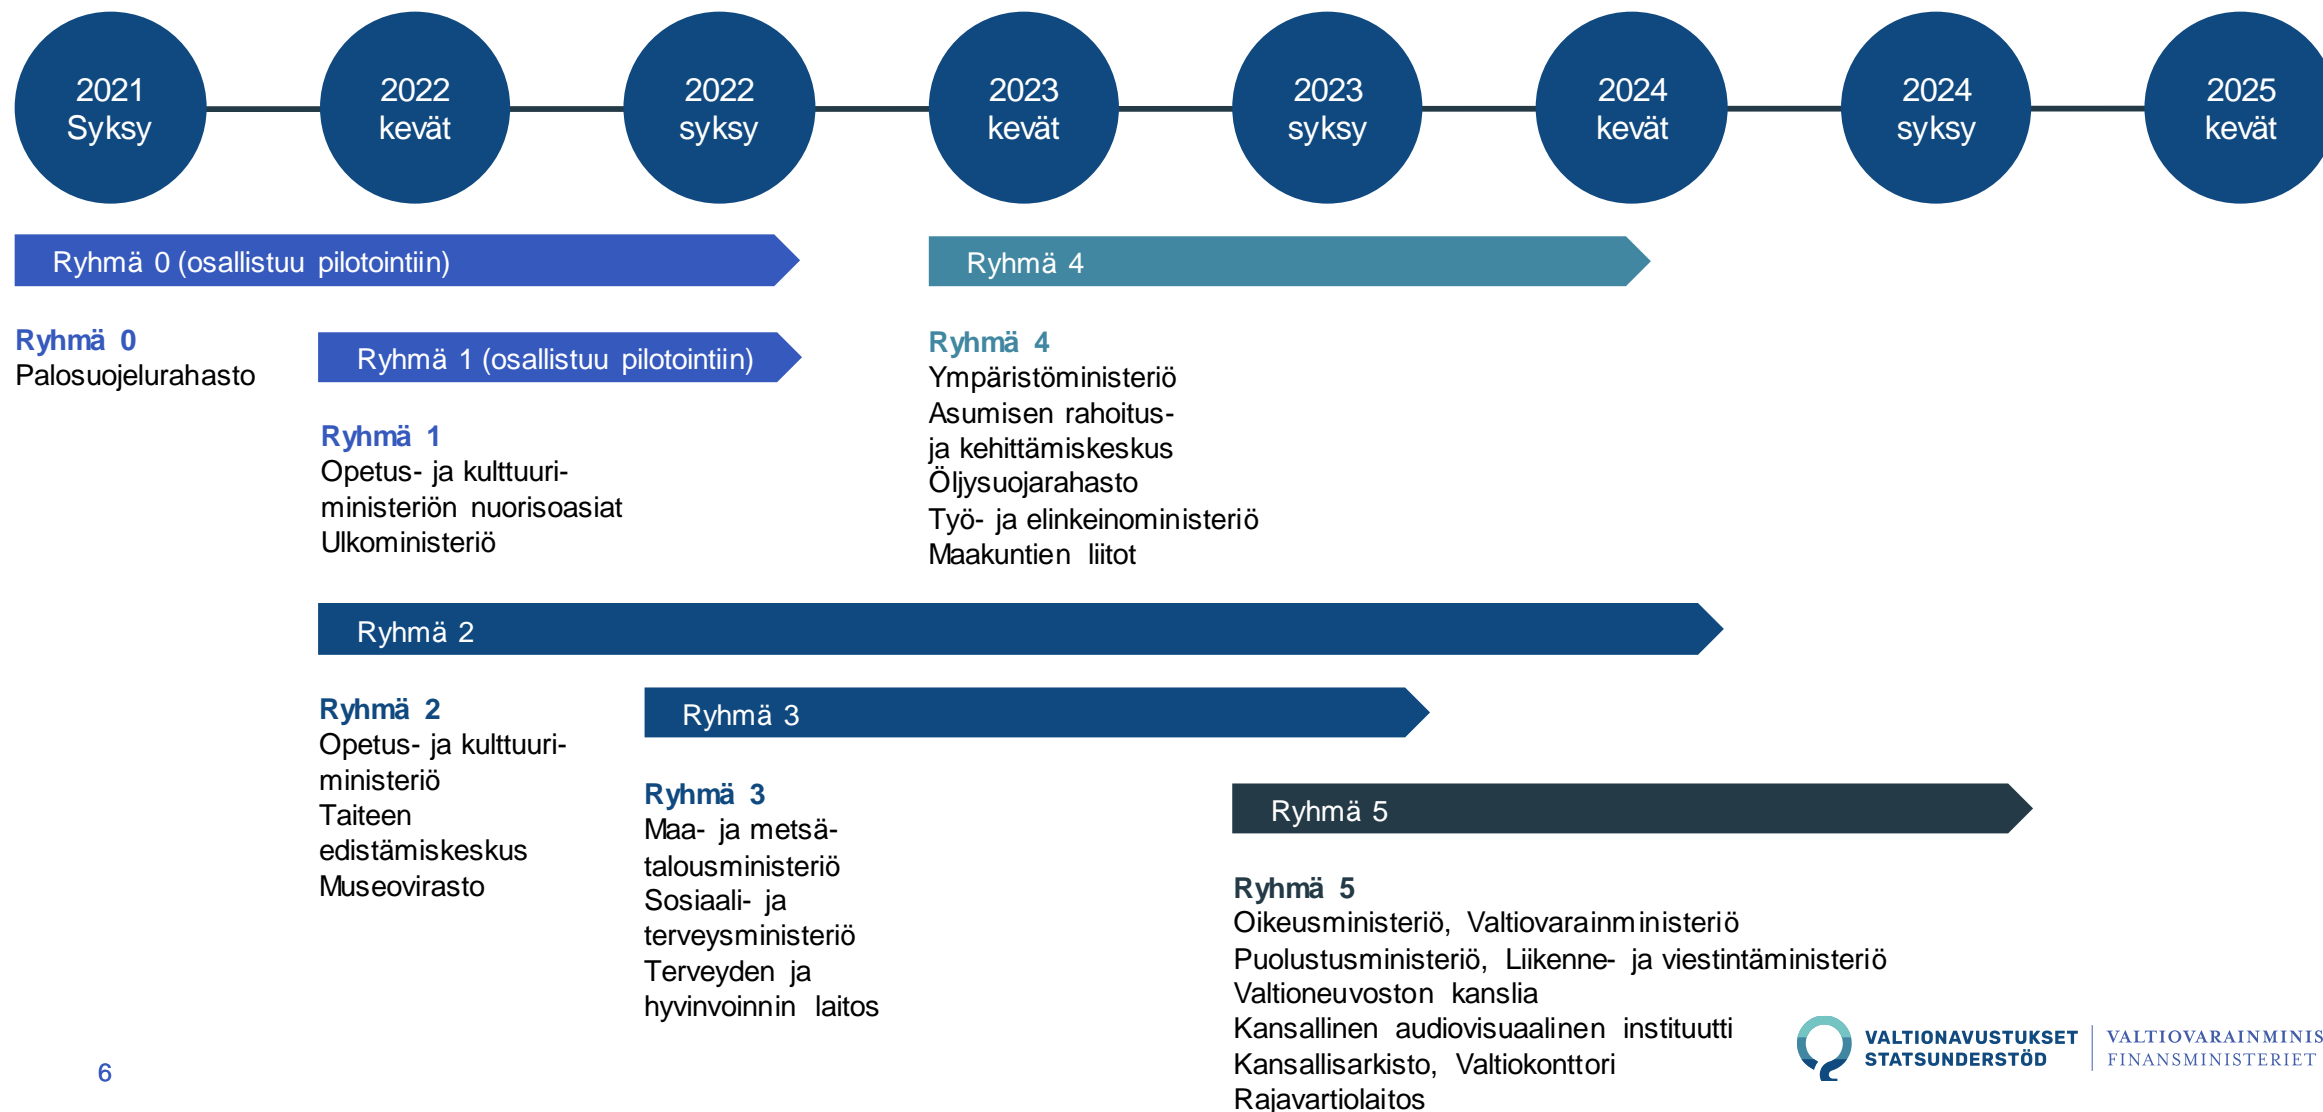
2021 Syksy

2022 kevät

2022 syksy

2023 kevät

2023 syksy

2024 kevät

2024 syksy

2025 kevät

Ryhmä 0 (osallistuu pilotointiin)

Ryhmä 4

Ryhmä 0
Palosuojelurahasto

Ryhmä 1 (osallistuu pilotointiin)

Ryhmä 1
Opetus- ja kulttuuriministeriön nuorisoasiat
Ulkoministeriö

Ryhmä 4
Ympäristöministeriö
Asumisen rahoitus- ja kehittämiskeskus
Öljysuojarahasto
Työ- ja elinkeinoministeriö
Maakuntien liitot

Ryhmä 2

Ryhmä 2
Opetus- ja kulttuuriministeriö
Taiteen edistämiskeskus
Museovirasto

Ryhmä 3

Ryhmä 3
Maa- ja metsätalousministeriö
Sosiaali- ja terveysministeriö
Terveyden ja hyvinvoinnin laitos

Ryhmä 5

Ryhmä 5
Oikeusministeriö, Valtiovarainministeriö
Puolustusministeriö, Liikenne- ja viestintäministeriö
Valtioneuvoston kanslia
Kansallinen audiovisuaalinen instituutti
Kansallisarkisto, Valtiokonttori
Rajavartiolaitos

VALTIONAVUSTUKSET
STATSUNDERSTÖD

VALTIOVARAINMINIS
FINANSMINISTERIET

6